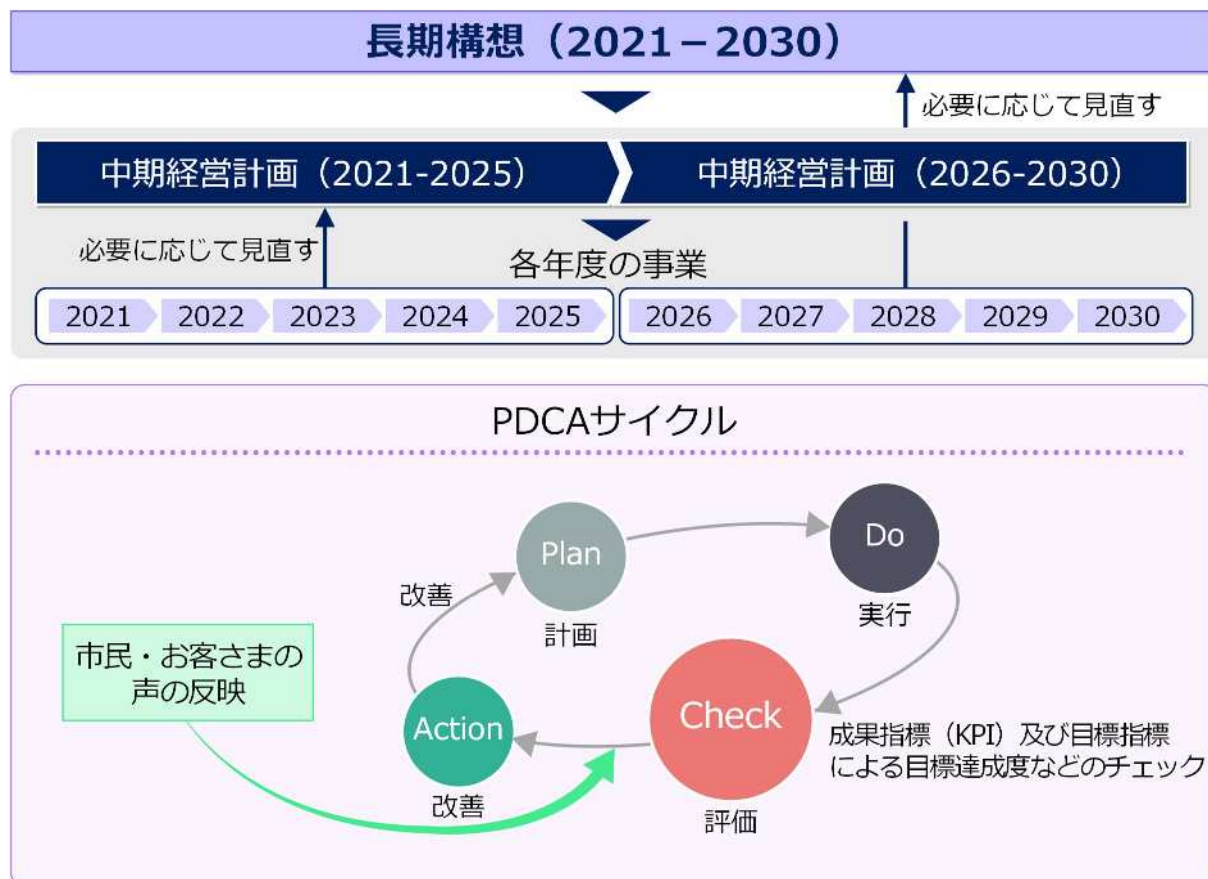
長期構想（2021－2030）

必要に応じて見直す

中期経営計画（2021-2025）

中期経営計画（2026-2030）

必要に応じて見直す

各年度の事業

2021 2022 2023 2024 2025

2026 2027 2028 2029 2030

PDCAサイクル

Plan
計画

Do
実行

改善

市民・お客さまの声の反映

Action
改善

Check
評価

成果指標（KPI）及び目標指標による目標達成度などのチェック